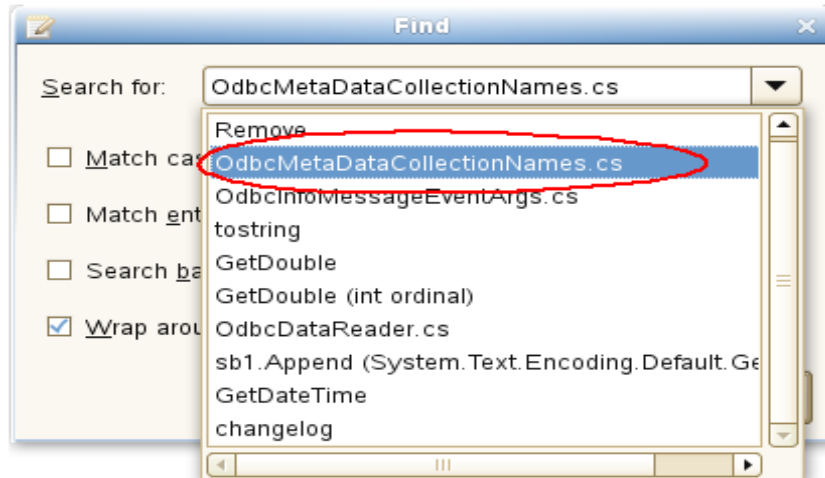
Find

Search for: OdbcMetaDataCollectionNames.cs

Match ca

Match ent

Search ba

Wrap arou

Remove
OdbcMetaDataCollectionNames.cs
OdbcInfoMessageEventArgs.cs
tostring
GetDouble
GetDouble (int ordinal)
OdbcDataReader.cs
sb1.Append (System.Text.Encoding.Default.Ge
GetDateTime
changelog